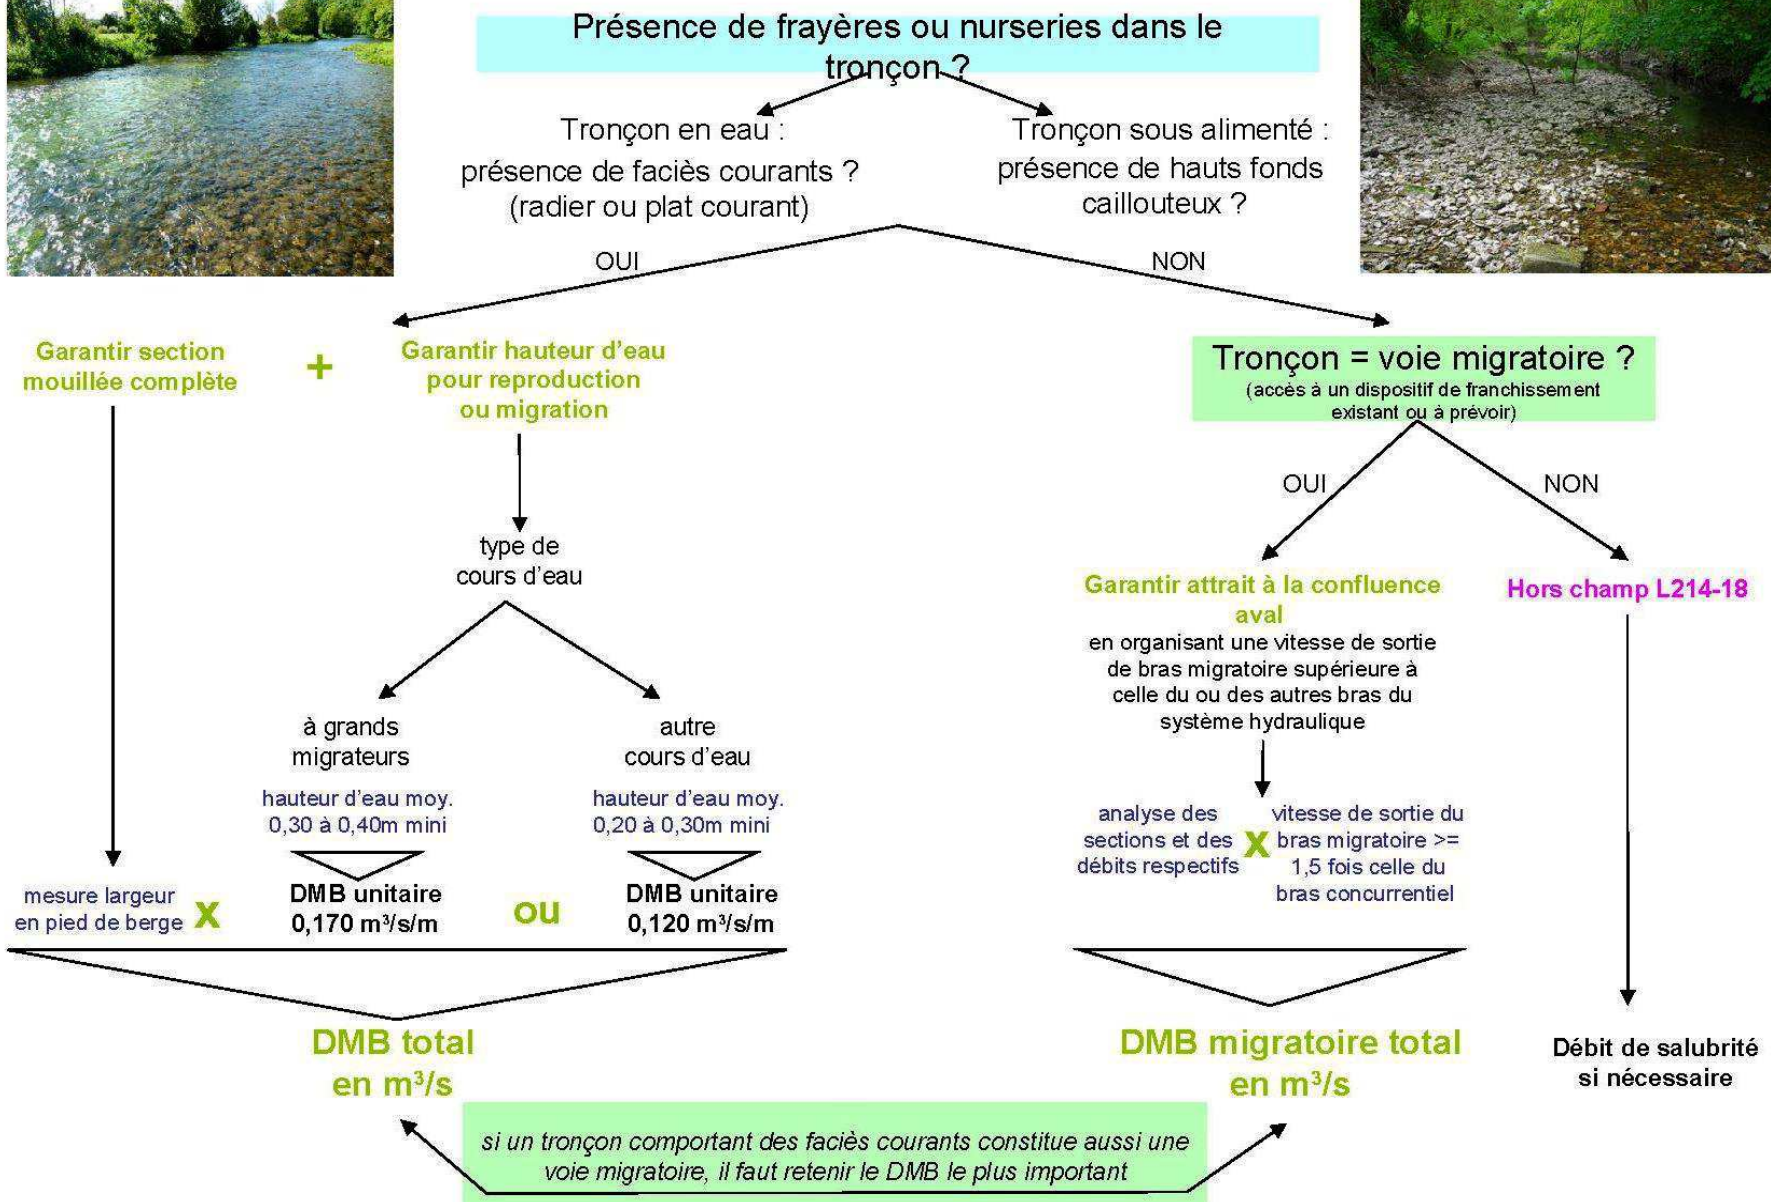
Présence de frayères ou nurseries dans le tronçon ?

Tronçon en eau : présence de faciès courants ? (radier ou plat courant)

Tronçon sous alimenté : présence de hauts fonds caillouteux ?

OUI

NON

Garantir section mouillée complète

+

Garantir hauteur d'eau pour reproduction ou migration

type de cours d'eau

à grands migrateurs

autre cours d'eau

hauteur d'eau moy. 0,30 à 0,40m mini

hauteur d'eau moy. 0,20 à 0,30m mini

mesure largeur en pied de berge

X

DMB unitaire 0,170 m³/s/m

ou

DMB unitaire 0,120 m³/s/m

DMB total en m³/s

Tronçon = voie migratoire ?
(accès à un dispositif de franchissement existant ou à prévoir)

OUI

NON

Garantir attrait à la confluence aval
en organisant une vitesse de sortie de bras migratoire supérieure à celle du ou des autres bras du système hydraulique

Hors champ L214-18

analyse des sections et des débits respectifs

X

vitesse de sortie du bras migratoire >= 1,5 fois celle du bras concurrentiel

DMB migratoire total en m³/s

Débit de salubrité si nécessaire

si un tronçon comportant des faciès courants constitue aussi une voie migratoire, il faut retenir le DMB le plus important